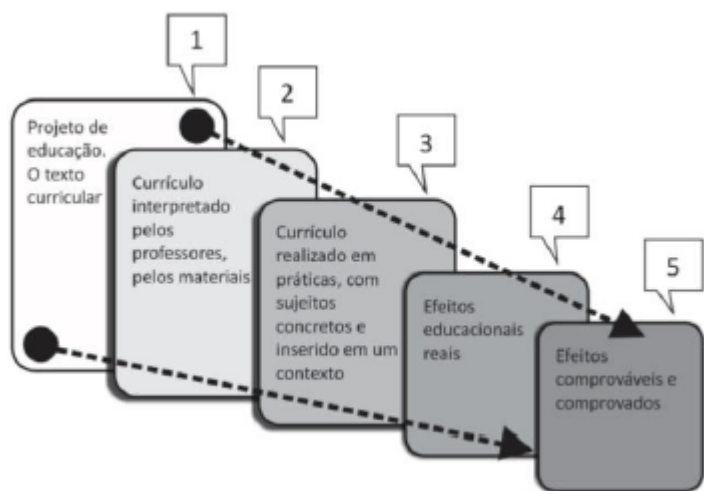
1

Projeto de educação. O texto curricular

2

Currículo interpretado pelos professores, pelos materiais

3

Currículo realizado em práticas, com sujeitos concretos e inserido em um contexto

4

Efeitos educacionais reais

5

Efeitos comprováveis e comprovados